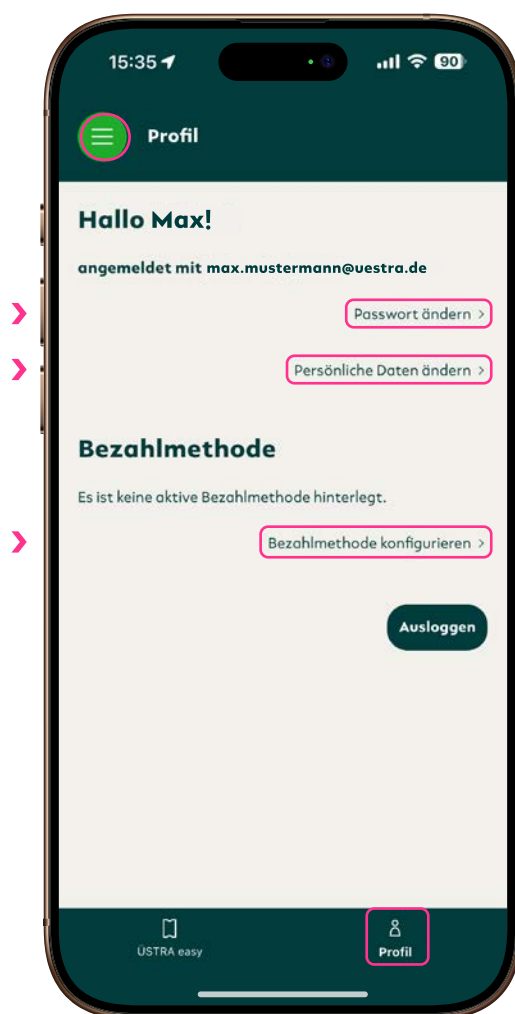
15:35

90

Profil

Hallo Max!

angemeldet mit max.mustermann@uestra.de

Passwort ändern >

Persönliche Daten ändern >

Bezahlmethode

Es ist keine aktive Bezahlmethode hinterlegt.

Bezahlmethode konfigurieren >

Ausloggen

ÜSTRA easy

Profil